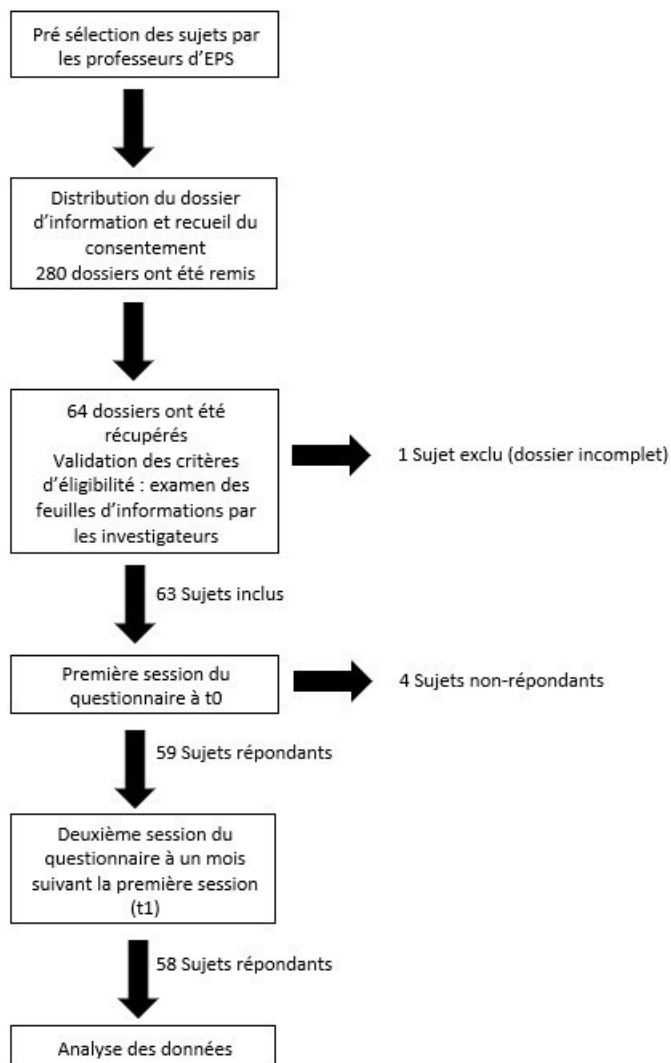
Pré sélection des sujets par les professeurs d'EPS

Distribution du dossier d'information et recueil du consentement
280 dossiers ont été remis

64 dossiers ont été récupérés
Validation des critères d'éligibilité : examen des feuilles d'informations par les investigateurs

1 Sujet exclu (dossier incomplet)

63 Sujets inclus

Première session du questionnaire à t0

4 Sujets non-répondants

59 Sujets répondants

Deuxième session du questionnaire à un mois suivant la première session (t1)

58 Sujets répondants

Analyse des données